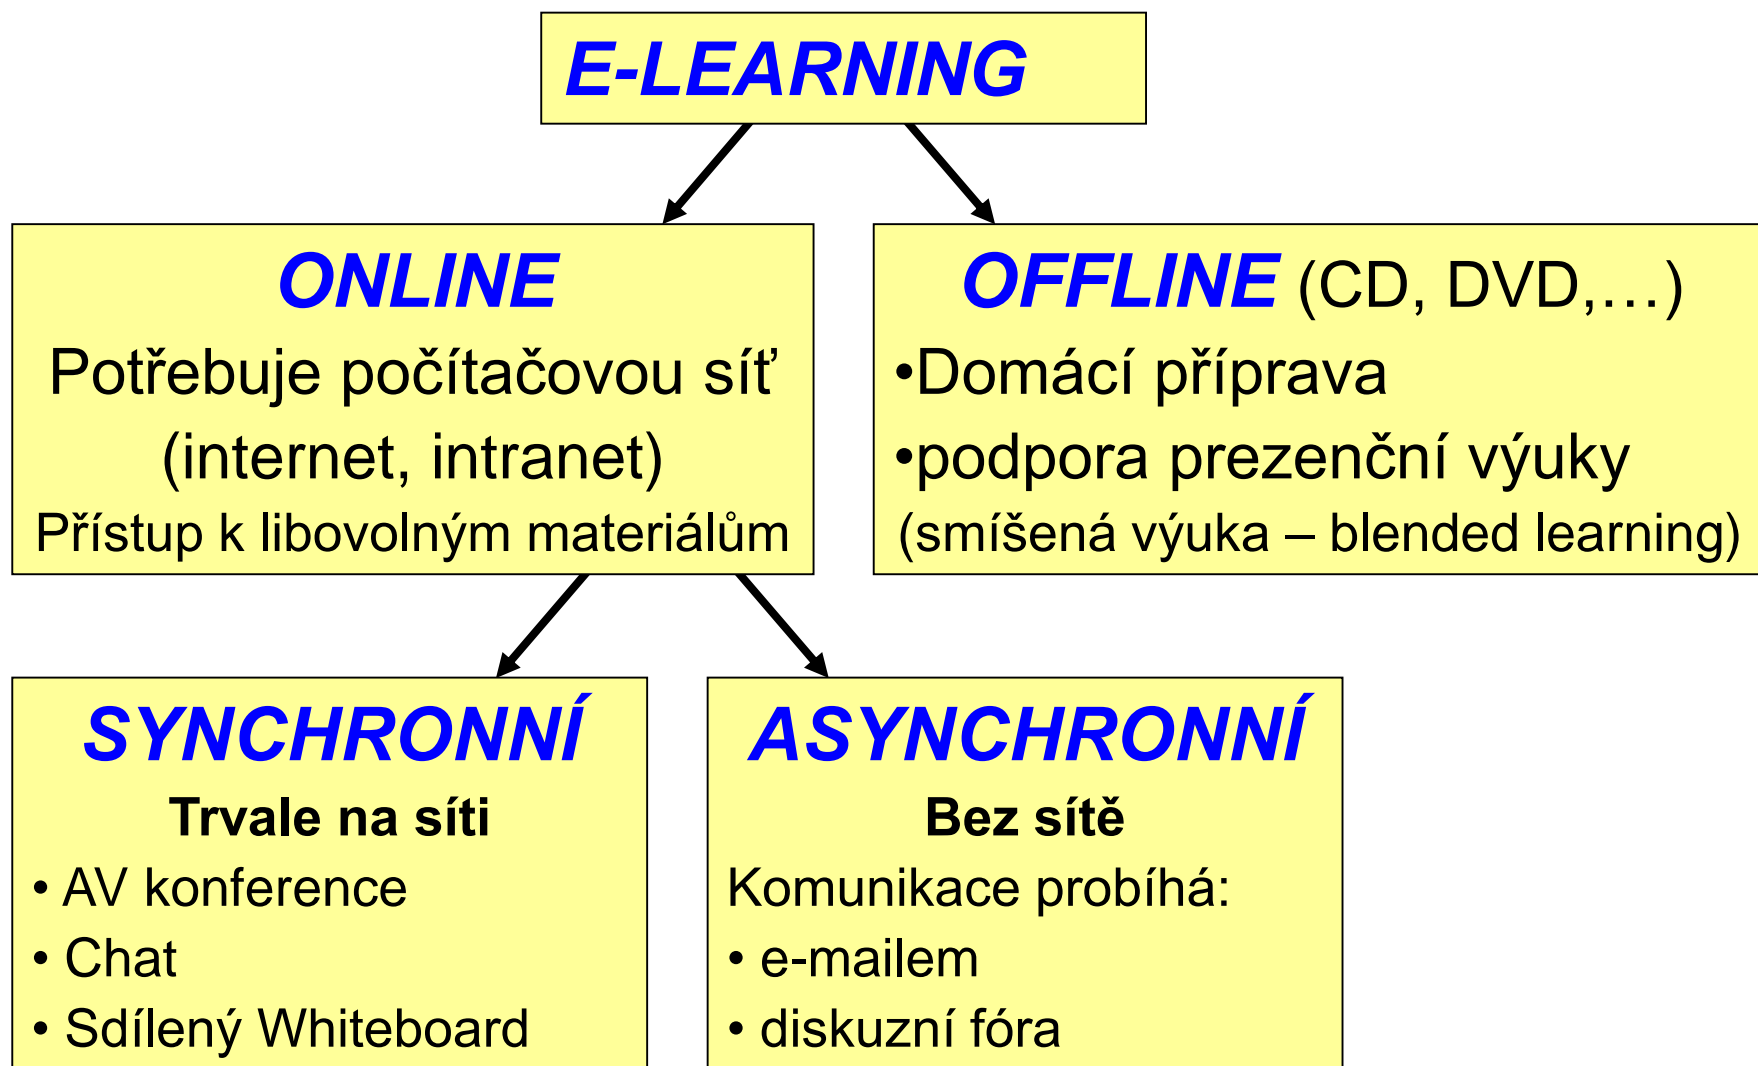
E-LEARNING

ONLINE
Potřebuje počítačovou síť (internet, intranet)
Přístup k libovolným materiálům

OFFLINE (CD, DVD,…)
•Domácí příprava
•podpora prezenční výuky
(smíšená výuka – blended learning)

SYNCHRONNÍ
Trvale na síti
• AV konference
• Chat
• Sdílený Whiteboard

ASYNCHRONNÍ
Bez sítě
Komunikace probíhá:
• e-mailem
• diskuzní fóra